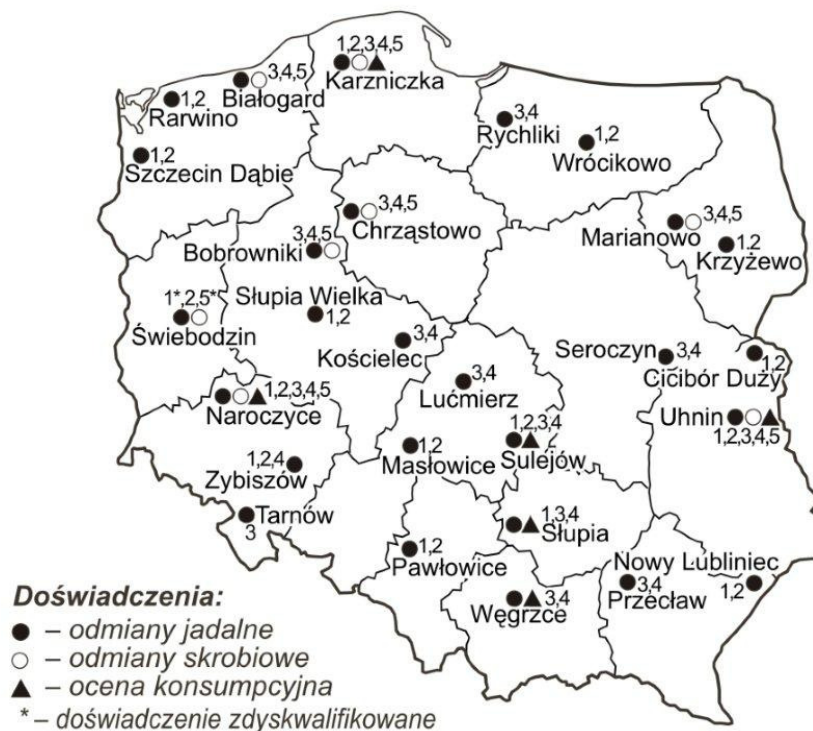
1,2,3,4,5
Karzniczka
3,4,5
Białogard
1,2
Rarwino
3,4
Rychliki
1,2
Wrócikowo
1,2
Szczecin Dąbie
3,4,5
Chrząstowo
3,4,5
Bobrowniki
3,4,5
Marianowo
1,2
Krzyżewo
1*,2,5*
Świebodzin
Słupia Wielka
1,2
3,4
Kościelec
Seroczyn
3,4
1,2
Cicibór Duży
3,4
Lućmierz
1,2,3,4,5
Naroczyce
Uhnin
1,2,3,4,5
1,2,3,4
1,2,4
Zybiszów
1,2
Masłowice
Sulejów
Tarnów
3
1,3,4
Słupia
1,2
Pawłowice
Nowy Lubliniec
1,2
3,4
Przecław
3,4
Węgrzce

Doświadczenia:
● – odmiany jadalne
○ – odmiany skrobiowe
▲ – ocena konsumpcyjna
* – doświadczenie zdyskwalifikowane